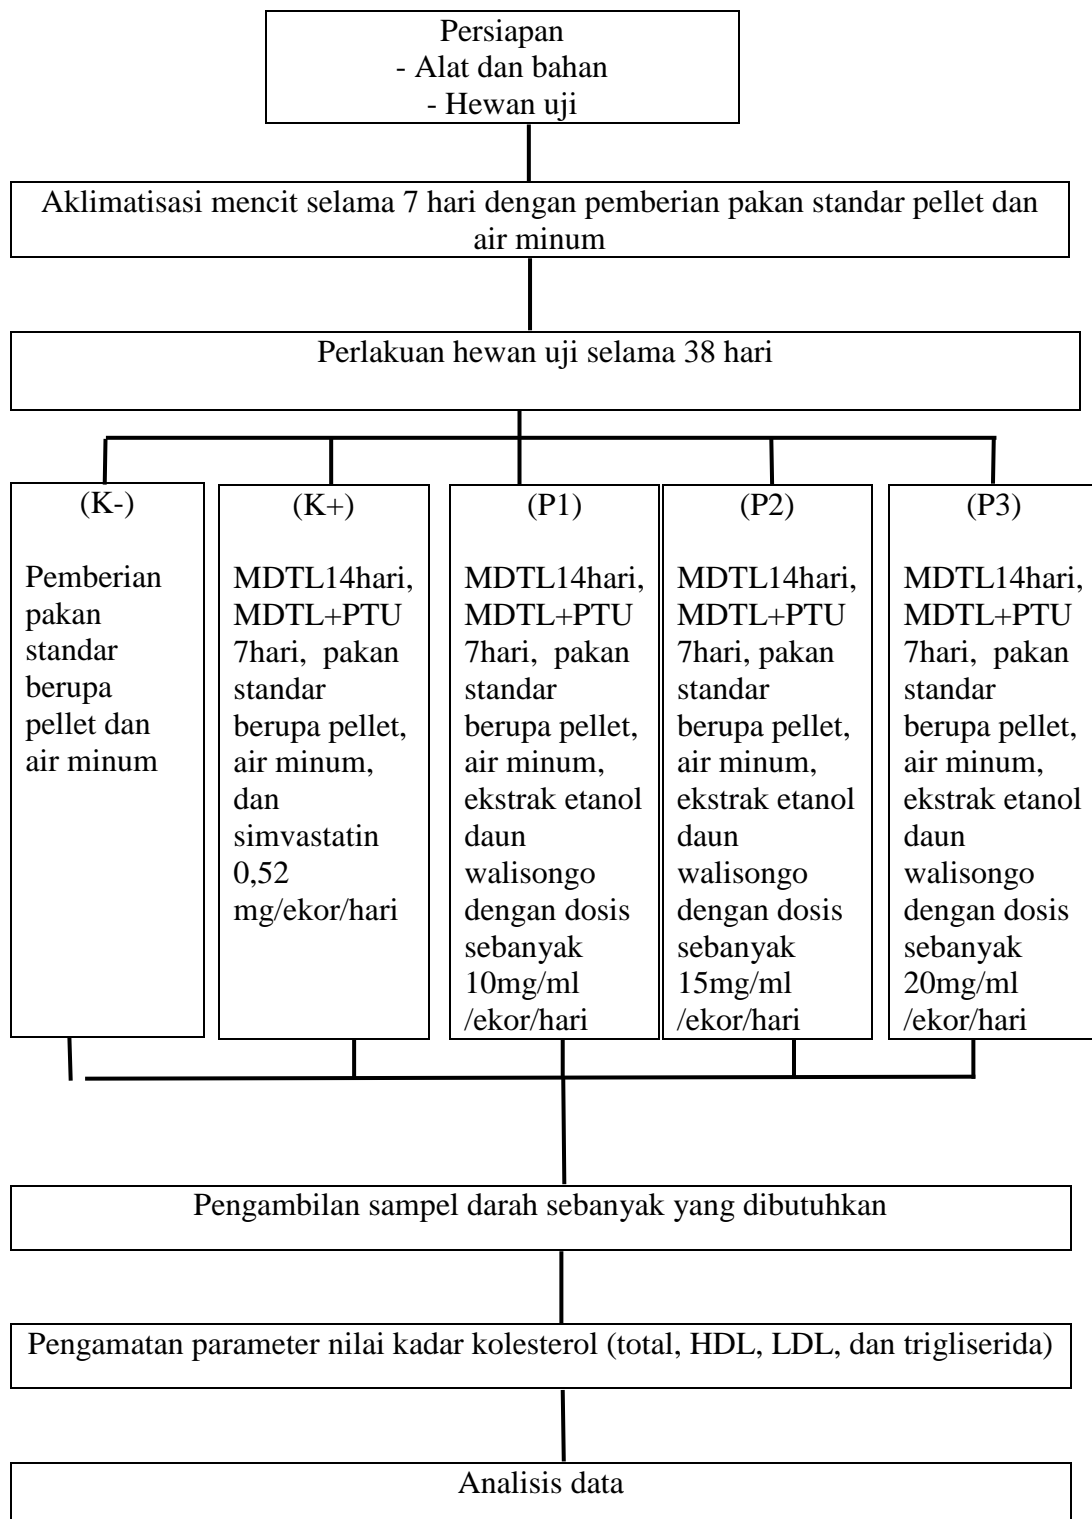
Persiapan
- Alat dan bahan
- Hewan uji

Aklimatisasi mencit selama 7 hari dengan pemberian pakan standar pellet dan air minum

Perlakuan hewan uji selama 38 hari

(K-)

Pemberian pakan standar berupa pellet dan air minum

(K+)

MDTL14hari, MDTL+PTU 7hari, pakan standar berupa pellet, air minum, dan simvastatin 0,52 mg/ekor/hari

(P1)

MDTL14hari, MDTL+PTU 7hari, pakan standar berupa pellet, air minum, ekstrak etanol daun walisongo dengan dosis sebanyak 10mg/ml /ekor/hari

(P2)

MDTL14hari, MDTL+PTU 7hari, pakan standar berupa pellet, air minum, ekstrak etanol daun walisongo dengan dosis sebanyak 15mg/ml /ekor/hari

(P3)

MDTL14hari, MDTL+PTU 7hari, pakan standar berupa pellet, air minum, ekstrak etanol daun walisongo dengan dosis sebanyak 20mg/ml /ekor/hari

Pengambilan sampel darah sebanyak yang dibutuhkan

Pengamatan parameter nilai kadar kolesterol (total, HDL, LDL, dan trigliserida)

Analisis data